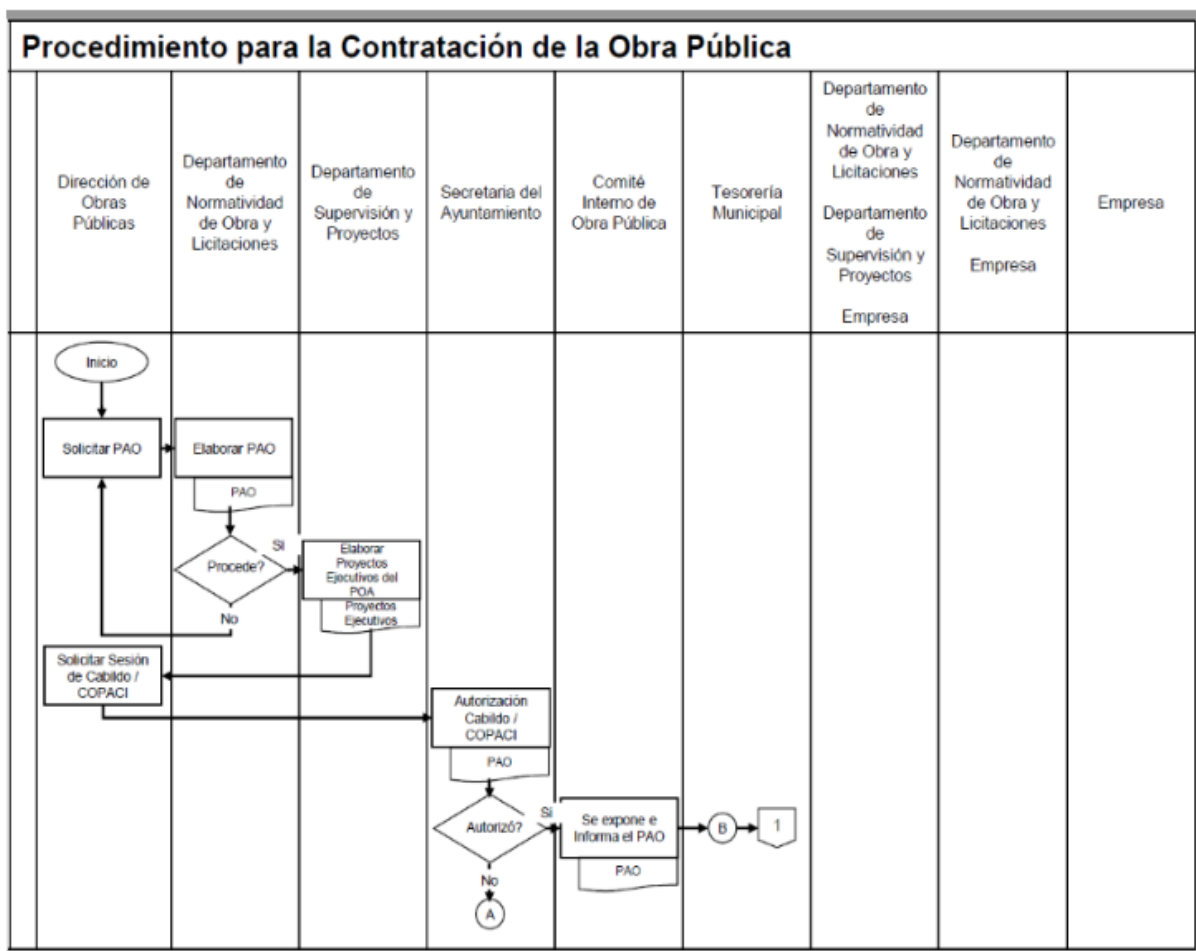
Procedimiento para la Contratación de la Obra Pública

| Dirección de Obras Públicas | Departamento de Normatividad de Obra y Licitaciones | Departamento de Supervisión y Proyectos | Secretaria del Ayuntamiento | Comité Interno de Obra Pública | Tesorería Municipal | Departamento de Normatividad de Obra y Licitaciones Departamento de Supervisión y Proyectos Empresa | Departamento de Normatividad de Obra y Licitaciones Empresa | Empresa |
|---|---|---|---|---|---|---|---|---|

Inicio

Solicitar PAO

Elaborar PAO

PAO

Procede?

Si

No

Elaborar Proyectos Ejecutivos del POA

Proyectos Ejecutivos

Solicitar Sesión de Cabildo / COPACI

Autorización Cabildo / COPACI

PAO

Autorizó?

Si

No

A

Se expone e Informa el PAO

PAO

B

1